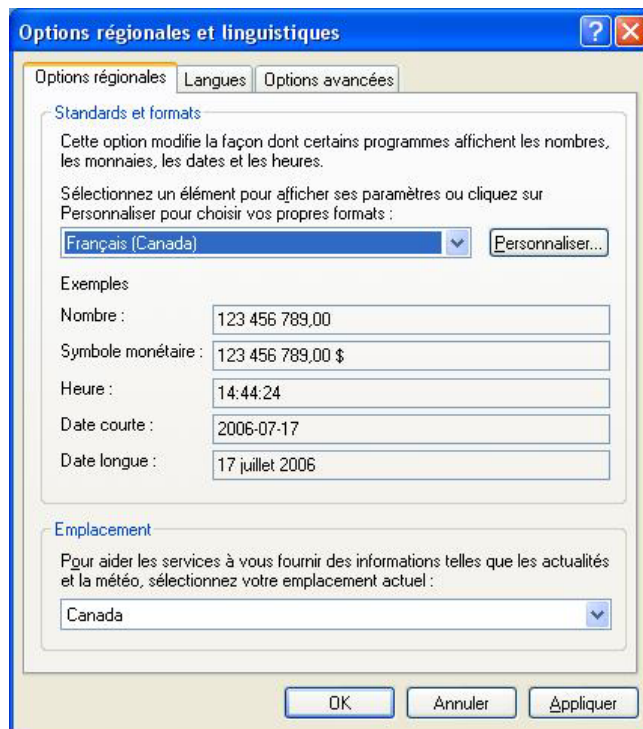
Options régionales et linguistiques

?

Options régionales | Langues | Options avancées

Standards et formats

Cette option modifie la façon dont certains programmes affichent les nombres, les monnaies, les dates et les heures.

Sélectionnez un élément pour afficher ses paramètres ou cliquez sur Personnaliser pour choisir vos propres formats :

Français (Canada)

Personnaliser...

Exemples

Nombre : 123 456 789,00

Symbole monétaire : 123 456 789,00 $

Heure : 14:44:24

Date courte : 2006-07-17

Date longue : 17 juillet 2006

Emplacement

Pour aider les services à vous fournir des informations telles que les actualités et la météo, sélectionnez votre emplacement actuel :

Canada

OK

Annuler

Appliquer